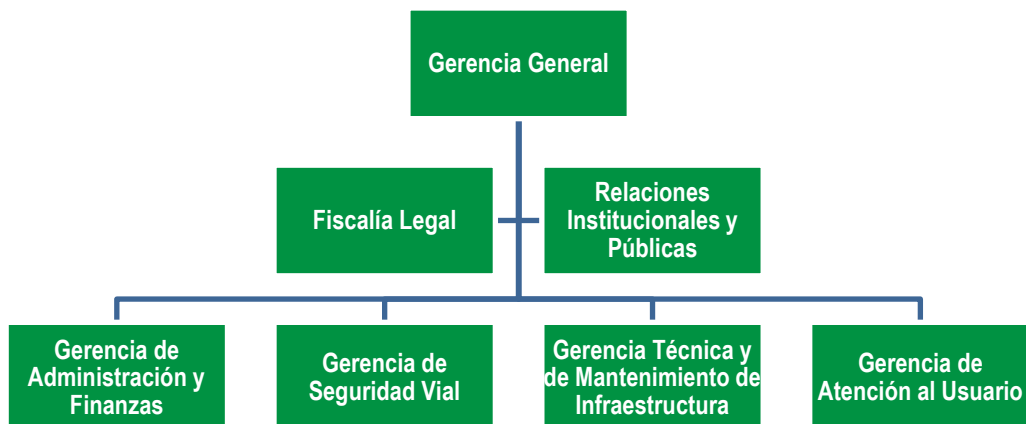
Gerencia General

Fiscalía Legal

Relaciones Institucionales y Públicas

Gerencia de Administración y Finanzas

Gerencia de Seguridad Vial

Gerencia Técnica y de Mantenimiento de Infraestructura

Gerencia de Atención al Usuario